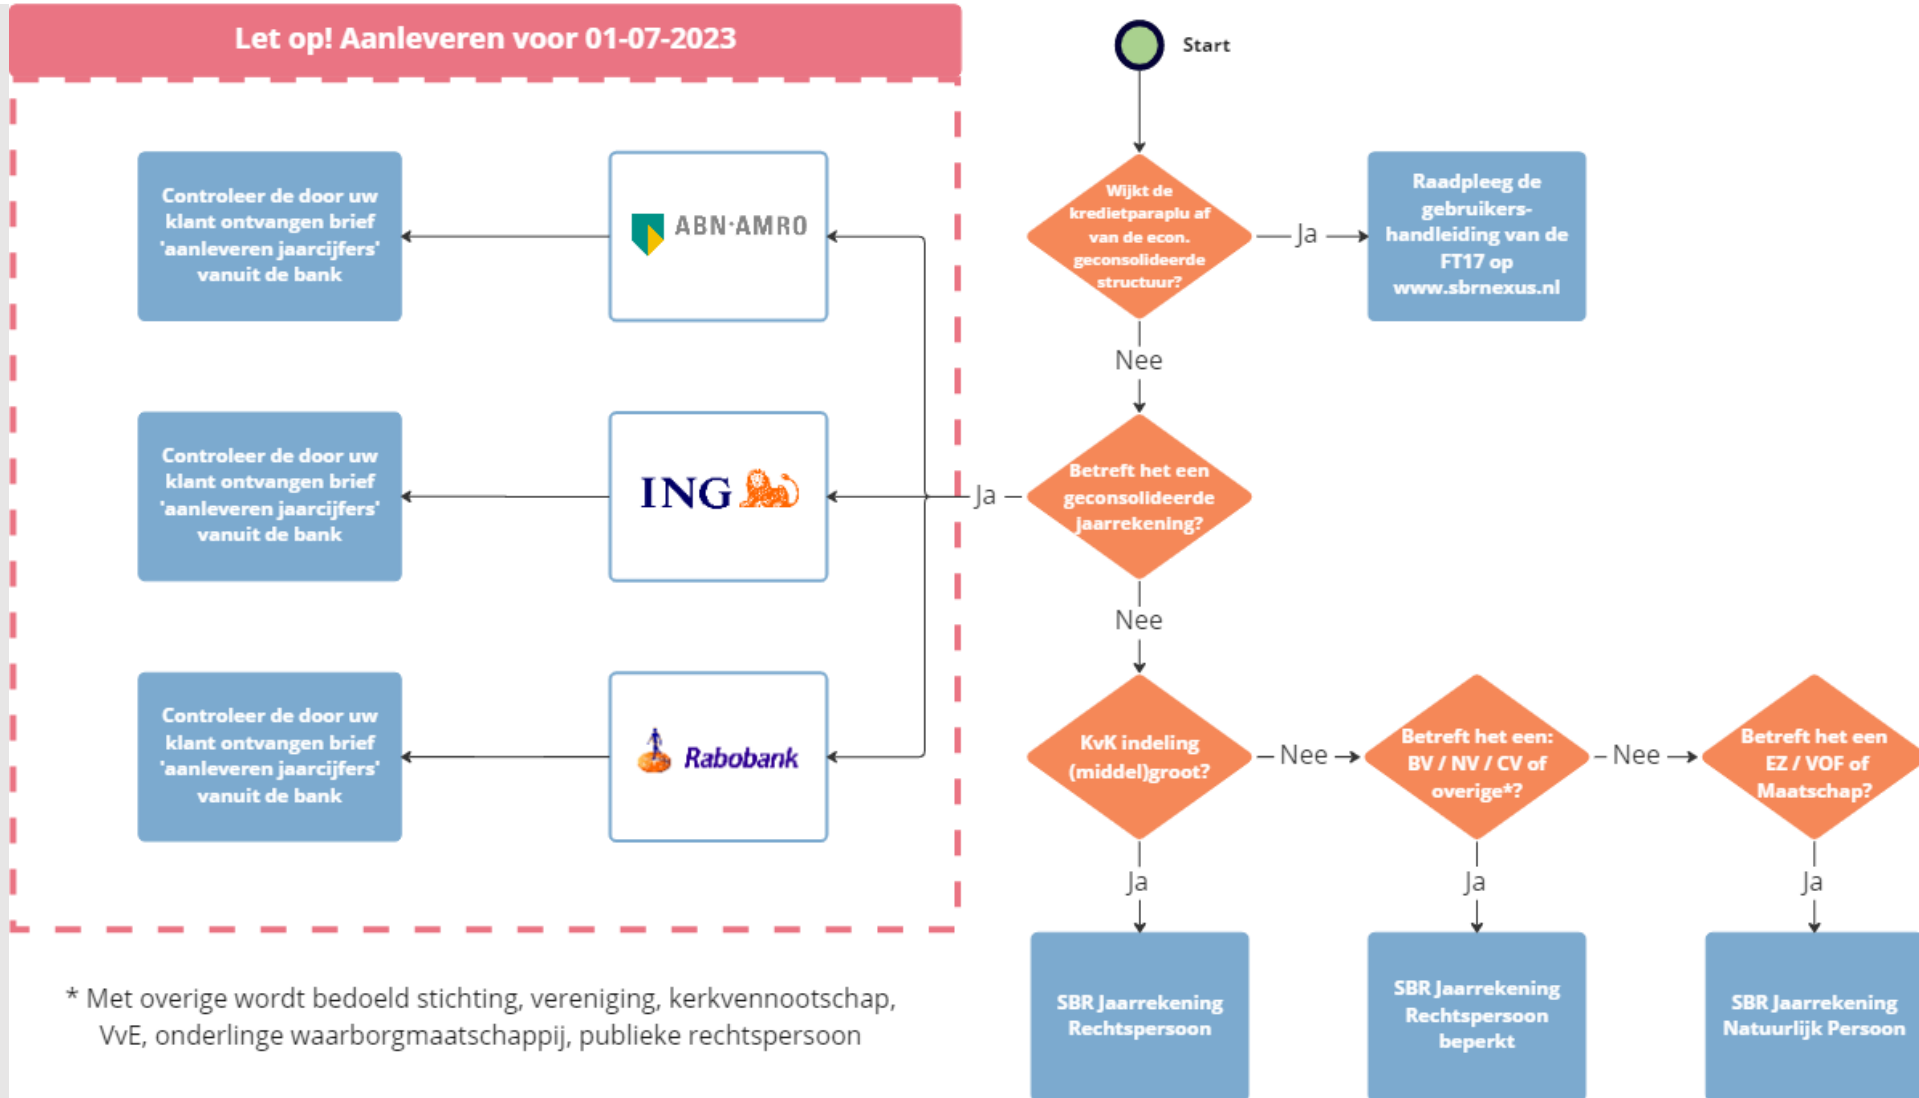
Let op! Aanleveren voor 01-07-2023

Controleer de door uw klant ontvangen brief 'aanleveren jaarcijfers' vanuit de bank

ABN·AMRO

Controleer de door uw klant ontvangen brief 'aanleveren jaarcijfers' vanuit de bank

ING

Controleer de door uw klant ontvangen brief 'aanleveren jaarcijfers' vanuit de bank

Rabobank

Start

Wijkt de kredietparaplu af van de econ. geconsolideerde structuur?

Ja

Raadpleeg de gebruikers-handleiding van de FT17 op www.sbrnexus.nl

Nee

Betreft het een geconsolideerde jaarrekening?

Ja

Nee

KvK indeling (middel)groot?

Nee

Betreft het een: BV / NV / CV of overige*?

Nee

Betreft het een EZ / VOF of Maatschap?

Ja

Ja

Ja

SBR Jaarrekening Rechtspersoon

SBR Jaarrekening Rechtspersoon beperkt

SBR Jaarrekening Natuurlijk Persoon

* Met overige wordt bedoeld stichting, vereniging, kerkvennootschap, VvE, onderlinge waarborgmaatschappij, publieke rechtspersoon